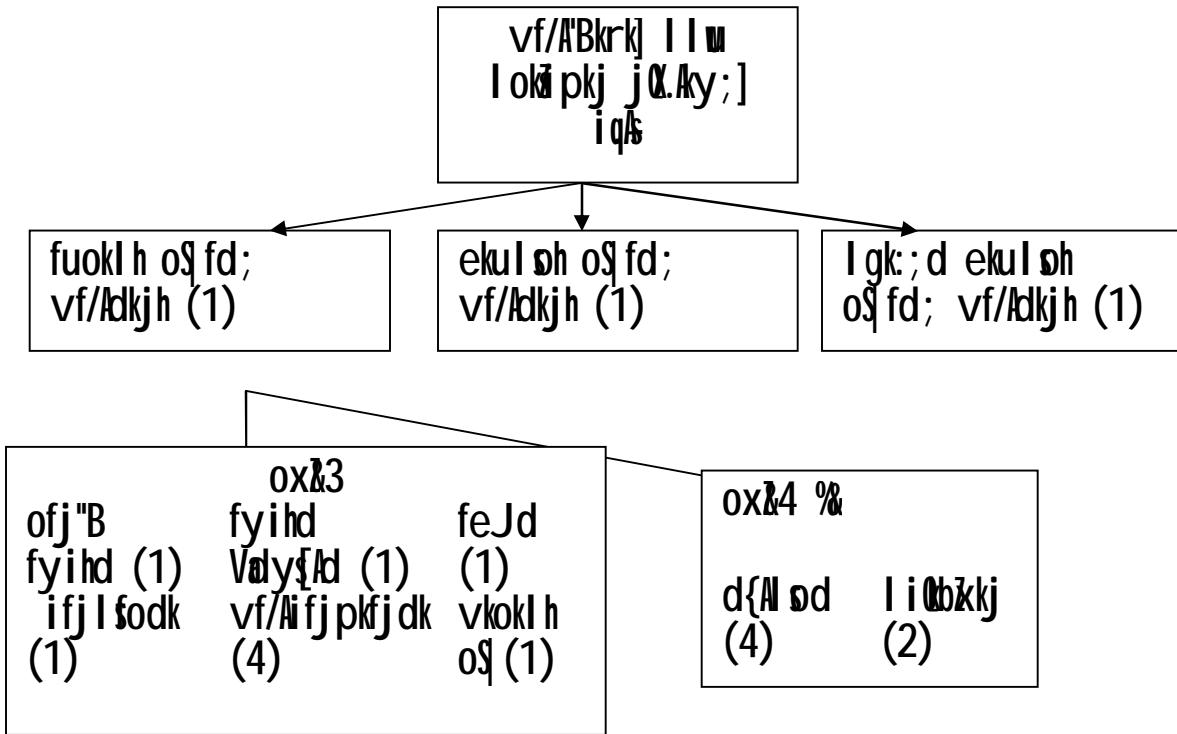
vf/k"Bkrk] lLFkk
lokZf/kdkj jQ.Ay;]
iq.ks

fuoklh oS|fd;
vf/kdkjh (1)

ekulsoh oS|fd;
vf/kdkjh (1)

lgk;d ekulsoh
oS|fd; vf/kdkjh (1)

oxZ&3
ofj"B
fyihd (1)
ifjlsfodk
(1)
fyihd
Vadys[kd (1)
vf/kifjpkfjdk
(4)
feJd
(1)
vkokLh
oS| (1)

oxZ&4 %&
d{klsod
(4)
lQkbZdkj
(2)